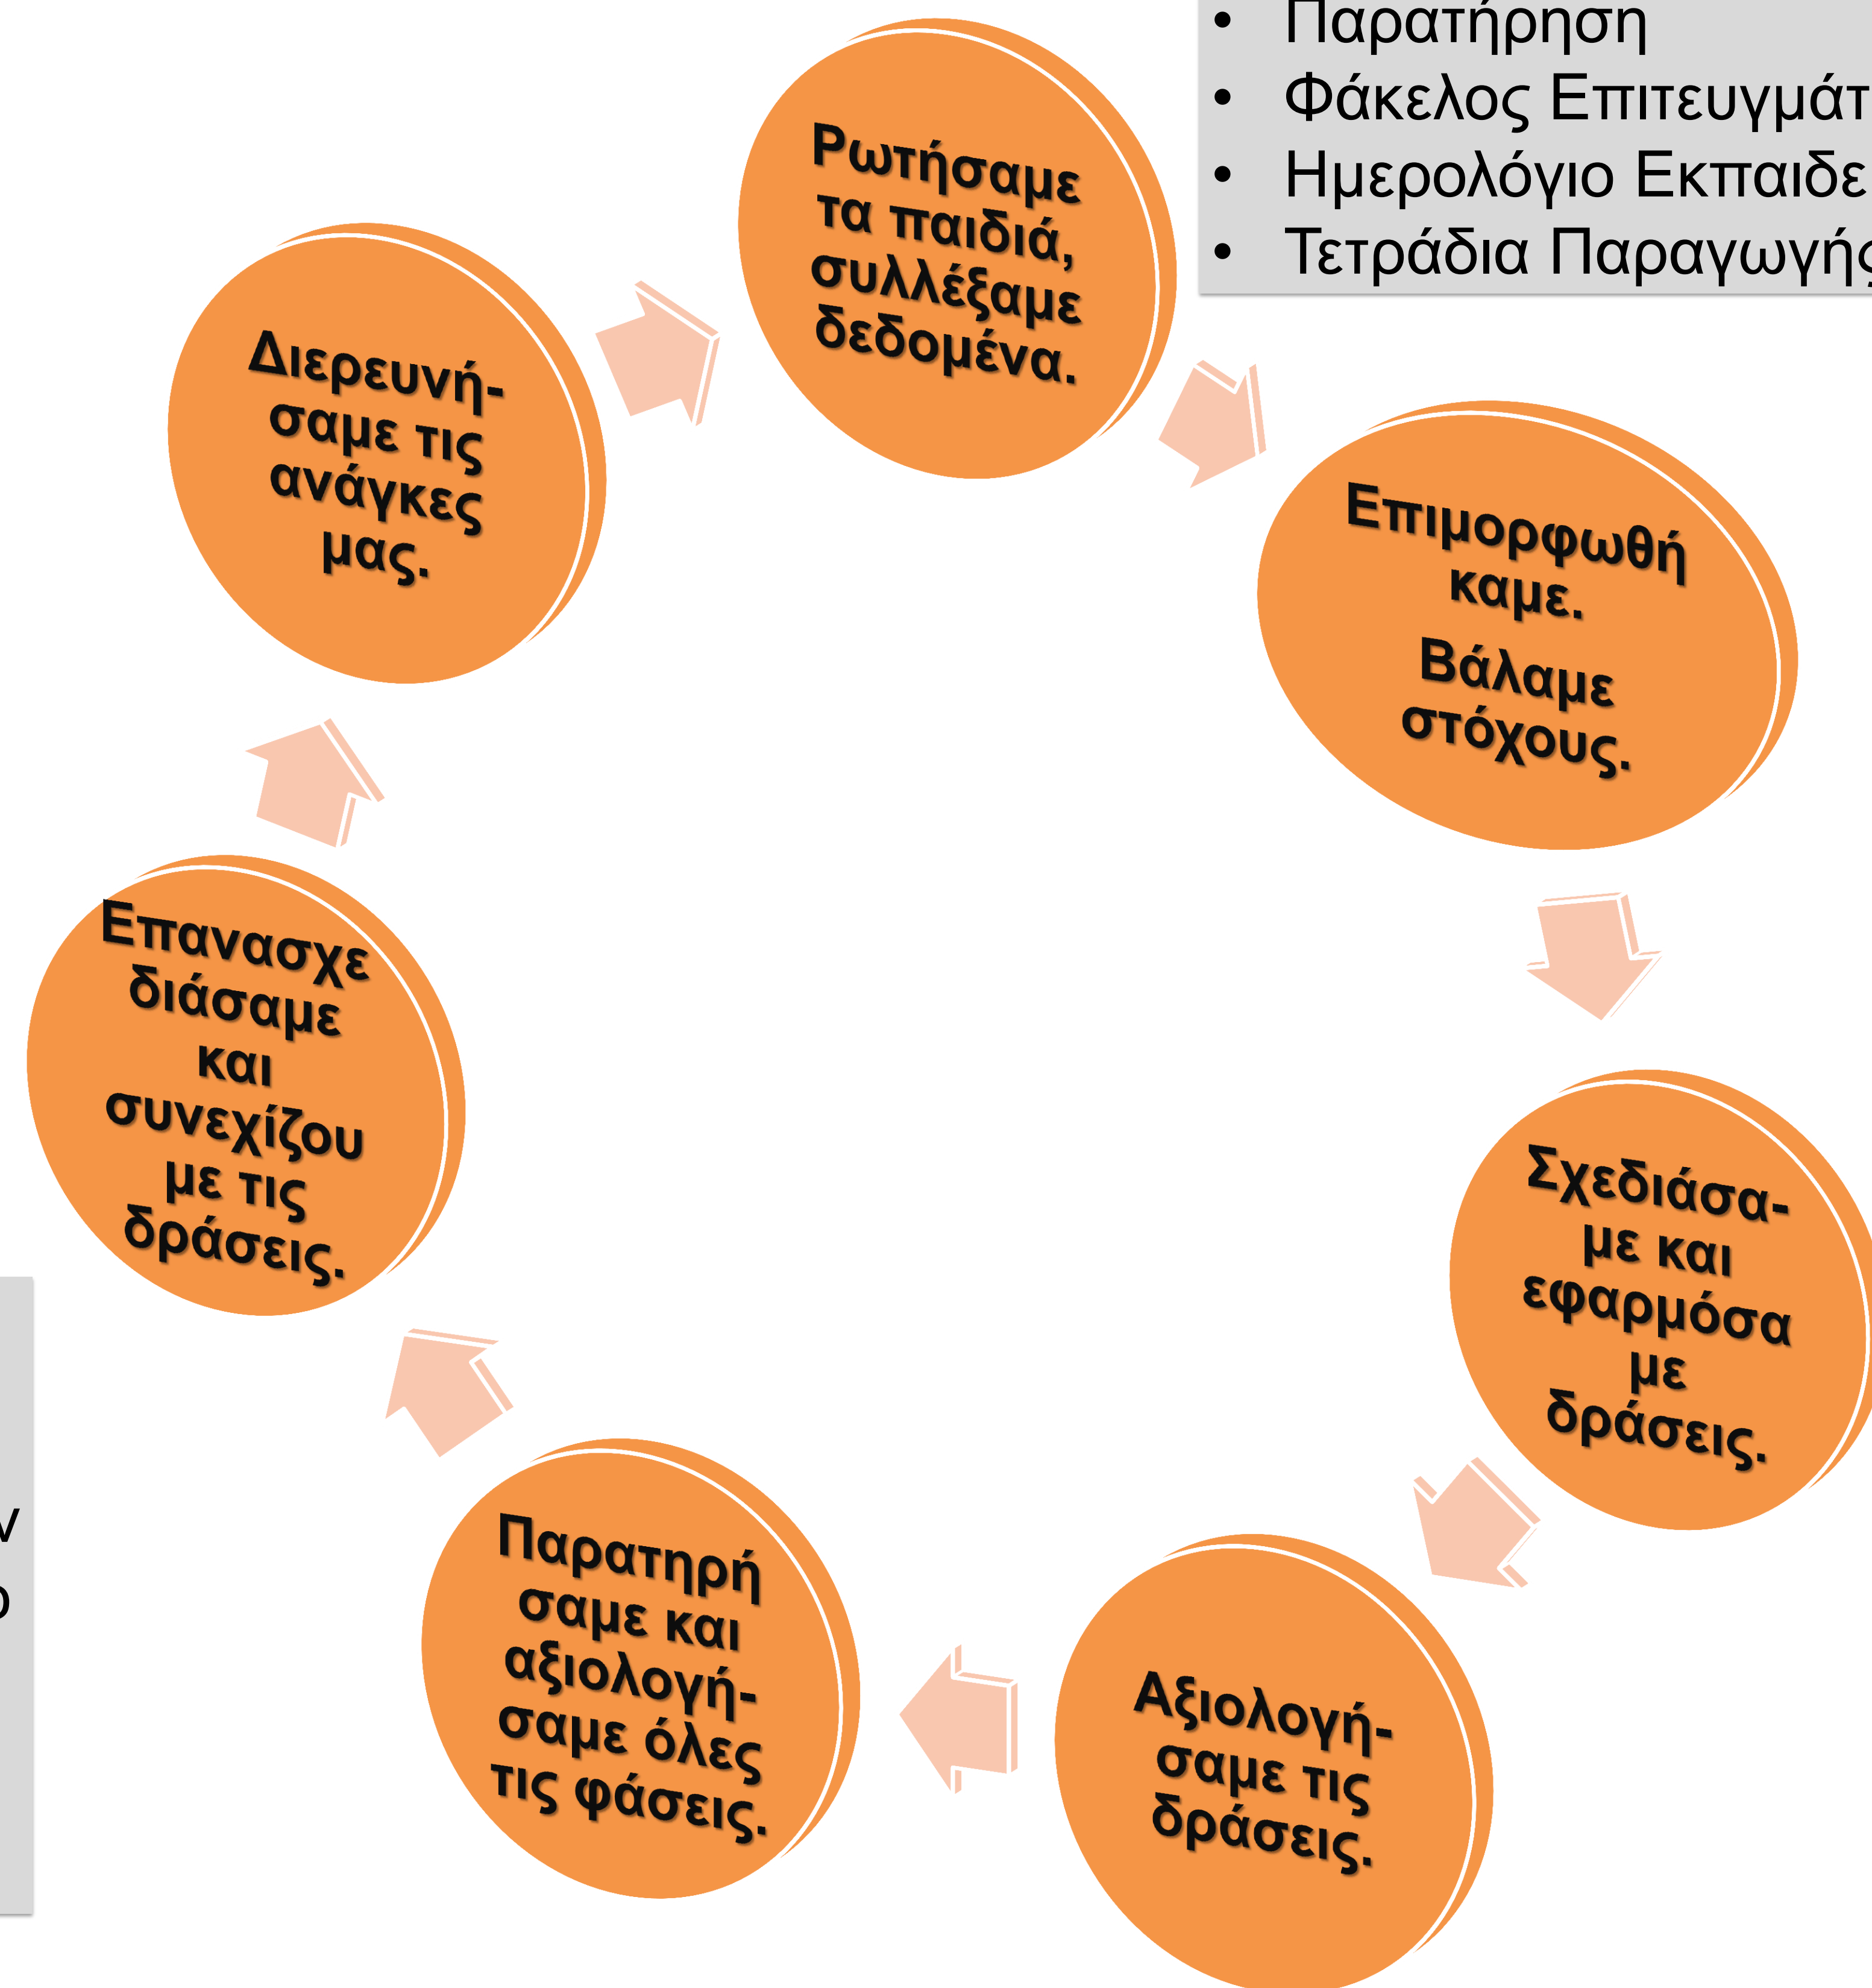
• Παρατήρηση
• Φάκελος Επιτευγμάτ
• Ημερολόγιο Εκπαιδε
• Τετράδια Παραγωγής

Ρωτήσαμε τα παιδιά, συλλέξαμε δεδομένα.

Διερευνήσαμε τις ανάγκες μας.

Επιμορφωθήκαμε.

Βάλαμε στόχους.

Σχεδιάσαμε και εφαρμόσαμε δράσεις.

Αξιολογήσαμε τις δράσεις.

Παρατηρήσαμε και αξιολογήσαμε όλες τις φάσεις.

Επανασχεδιάσαμε και συνεχίζουμε με τις δράσεις.

ν
ο